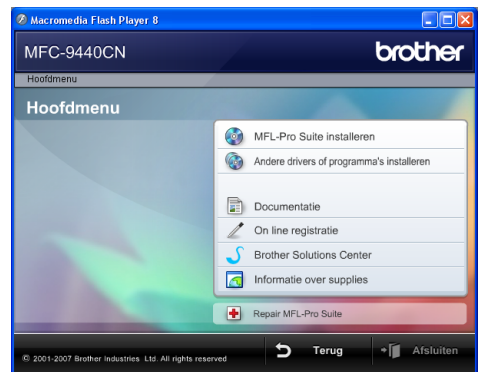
Macromedia Flash Player 8

MFC-9440CN

brother

Hoofdmenu

Hoofdmenu

MFL-Pro Suite installeren

Andere drivers of programma's installeren

Documentatie

On line registratie

Brother Solutions Center

Informatie over supplies

Repair MFL-Pro Suite

© 2001-2007 Brother Industries Ltd. All rights reserved

Terug

Afsluiten